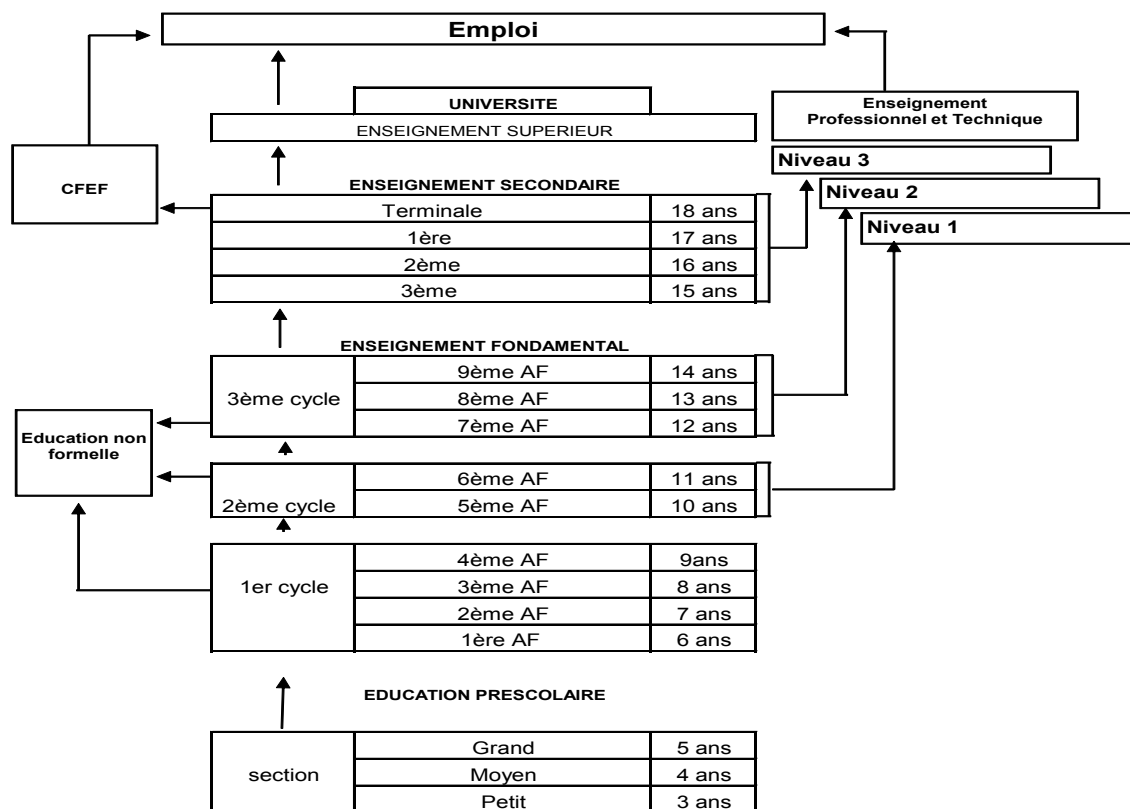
Emploi

UNIVERSITE

ENSEIGNEMENT SUPERIEUR

Enseignement Professionnel et Technique

Niveau 3

Niveau 2

Niveau 1

CFEF

ENSEIGNEMENT SECONDAIRE

| Terminale | 18 ans |
|---|---|
| 1ère | 17 ans |
| 2ème | 16 ans |
| 3ème | 15 ans |

ENSEIGNEMENT FONDAMENTAL

| 3ème cycle | 9ème AF | 14 ans |
|---|---|---|
| | 8ème AF | 13 ans |
| | 7ème AF | 12 ans |

Education non formelle

| 2ème cycle | 6ème AF | 11 ans |
|---|---|---|
| | 5ème AF | 10 ans |

| 1er cycle | 4ème AF | 9ans |
|---|---|---|
| | 3ème AF | 8 ans |
| | 2ème AF | 7 ans |
| | 1ère AF | 6 ans |

EDUCATION PRESCOLAIRE

| section | Grand | 5 ans |
|---|---|---|
| | Moyen | 4 ans |
| | Petit | 3 ans |